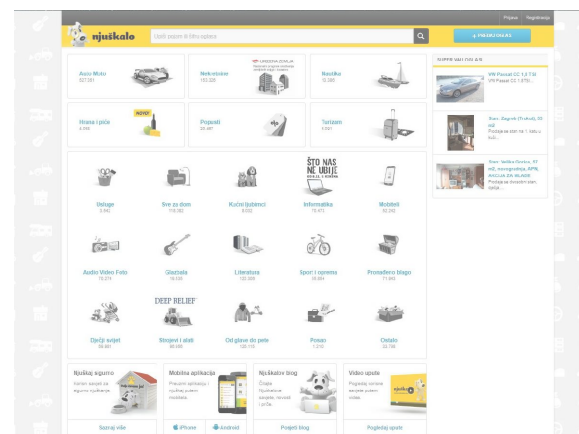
Prijava Registracija

njuškalo

Upiši pojam ili šifru oglasa

+ PREDAJ OGLAS

Auto Moto
627.061

Nekretnine
151.226

Nautika
10.385

Hrana i piće
4.098

NOVO!

Poslovi
35.487

Turizam
5.651

SUPER VAU OGLASI

VW Passat CC 1,8 TSI
VW Passat CC 1,8TSI,...

Stan, Zagreb (Trokut), 95 m2
Prodaje se stan na 1. katu u zub...

Stan, Velika Gorica, 87 m2, novogradnja, APN, AKCIJA ZA MLADE
Prodaje se dvosobni stan, nalazi...

Usluge
5.842

Sve za dom
118.383

Kućni ljubimci
9.032

ŠTO NAS NE UBIJE

Informatika
16.473

Mobiteli
92.342

Audio Video Foto
78.274

Glazbala
18.408

Literatura
152.395

Sport i oprema
96.894

Prodajte blago
71.884

DEEP BELIEF

Dječji svijet
98.481

Strojevi i alati
88.456

Od glave do pete
126.113

Posao
7.216

Ostalo
33.756

Njuškaj sigurno
Koristi savjete za sigurnu kupnju...

Saznaj više

Mobilna aplikacija
Preuzmi aplikaciju i njuškaj putem mobitela.

iPhone
Android

Njuškalov blog
Čitaj Njuškalove savjete, novosti i priče.

Posjeti blog

Video upute
Pogledaj video upute putem videa.

Pogledaj upute